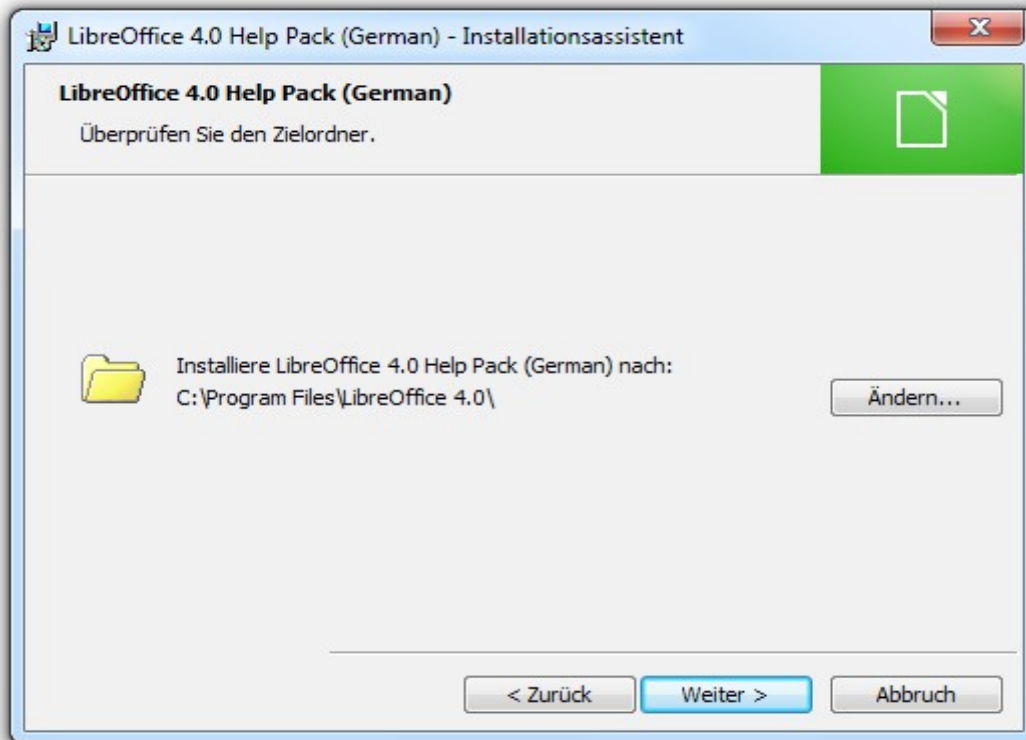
LibreOffice 4.0 Help Pack (German) - Installationsassistent

LibreOffice 4.0 Help Pack (German)

Überprüfen Sie den Zielordner.

Installiere LibreOffice 4.0 Help Pack (German) nach:
C:\Program Files\LibreOffice 4.0\

Ändern...

< Zurück

Weiter >

Abbruch